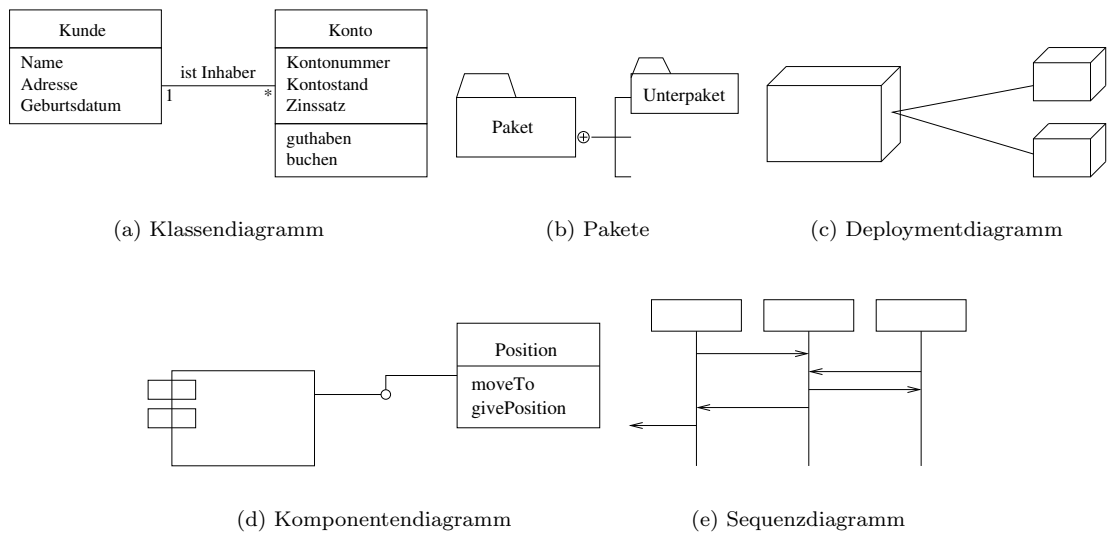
Kunde

Name
Adresse
Geburtsdatum

ist Inhaber

1

*

Konto

Kontonummer
Kontostand
Zinssatz

guthaben
buchen

(a) Klassendiagramm

Paket

Unterpaket

(b) Pakete

(c) Deploymentdiagramm

Position

moveTo
givePosition

(d) Komponentendiagramm

(e) Sequenzdiagramm